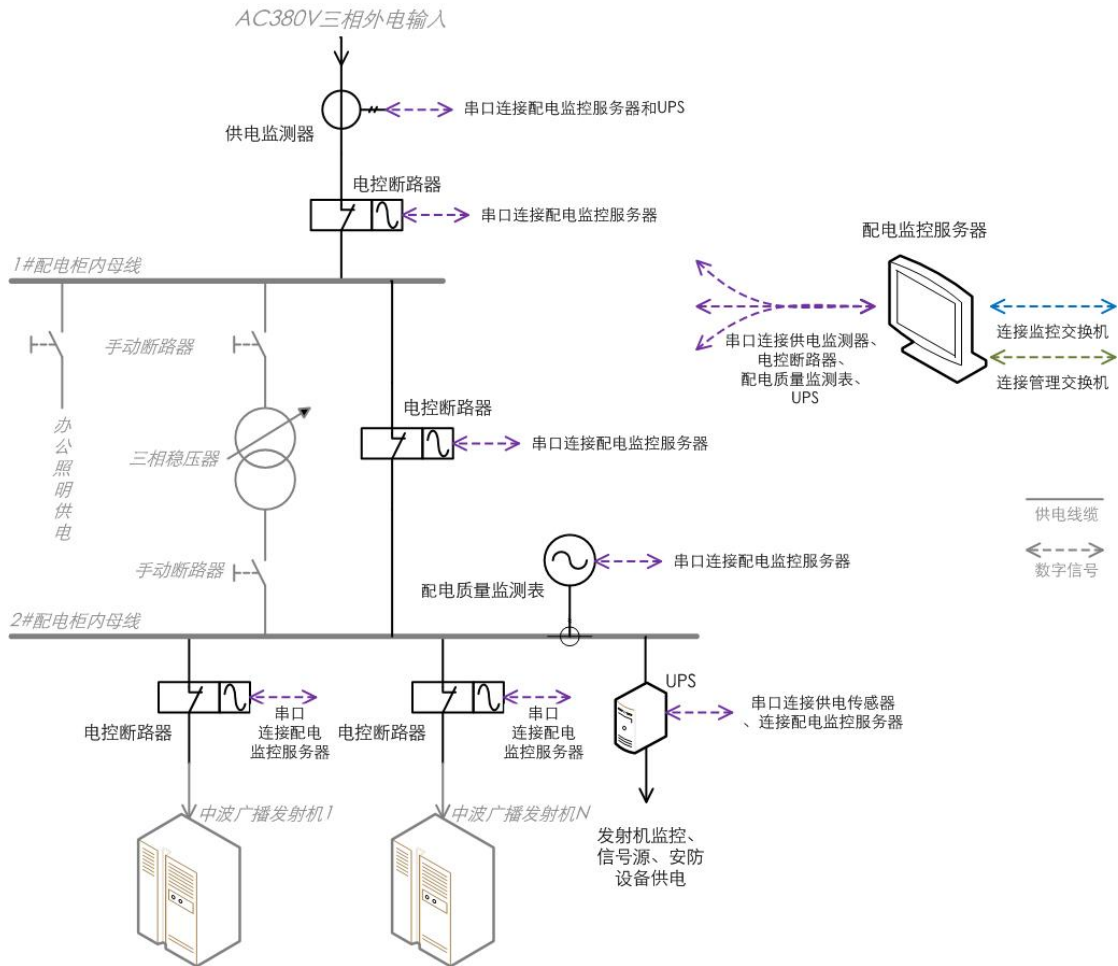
AC380V三相外电输入

供电监测器

串口连接配电监控服务器和UPS

电控断路器

串口连接配电监控服务器

1#配电柜内母线

配电监控服务器

串口连接供电监测器、电控断路器、配电质量监测表、UPS

连接监控交换机

连接管理交换机

手动断路器

办公照明供电

三相稳压器

电控断路器

串口连接配电监控服务器

供电线缆

数字信号

手动断路器

串口连接配电监控服务器

配电质量监测表

2#配电柜内母线

UPS

串口连接供电传感器、连接配电监控服务器

电控断路器

串口连接配电监控服务器

电控断路器

串口连接配电监控服务器

中波广播发射机1

中波广播发射机N

发射机监控、信号源、安防设备供电